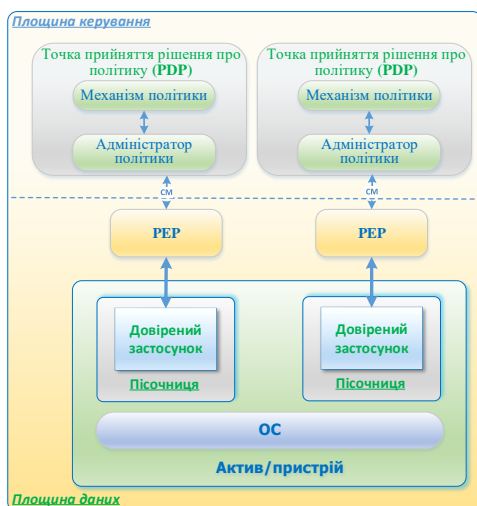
Площина керування

Точка прийняття рішення про політику (PDP)

Механізм політики

Адміністратор політики

Точка прийняття рішення про політику (PDP)

Механізм політики

Адміністратор політики

СМ

СМ

PEP

PEP

Довірений застосунок

Пісочниця

Довірений застосунок

Пісочниця

ОС

Актив/пристрій

Площина даних